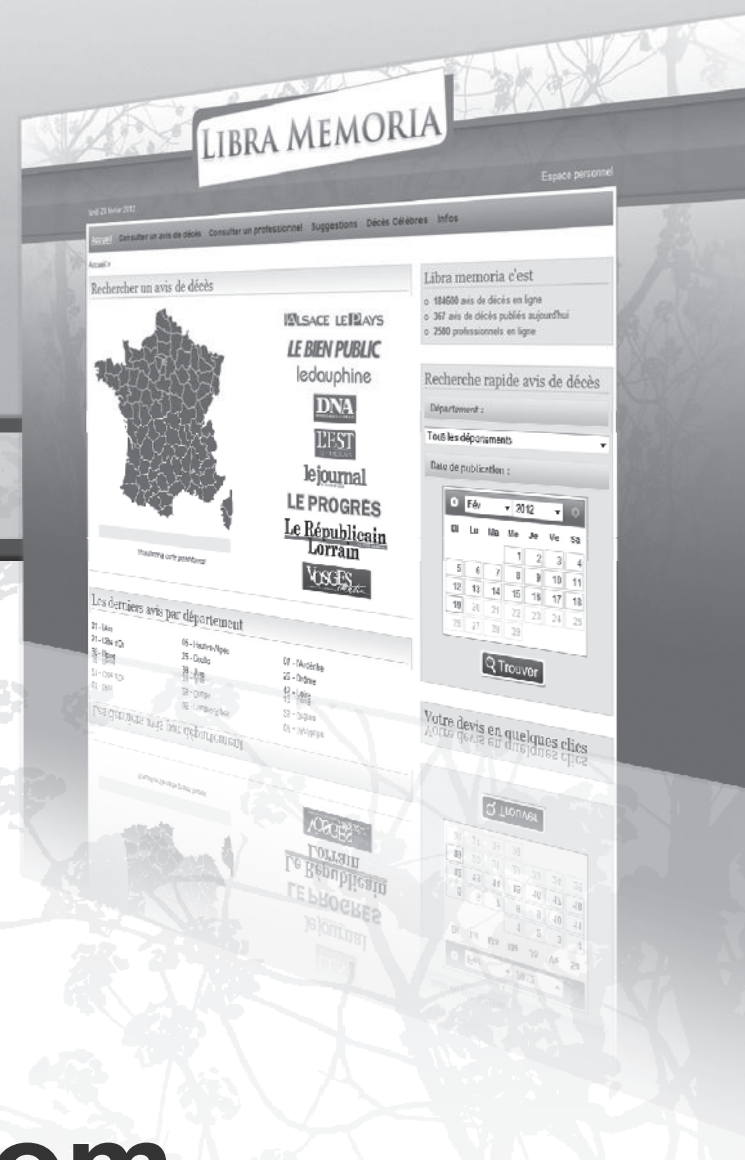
LIBRA MEMORIA

Espace personnel

lundi 20 février 2012

Accueil Consulter un avis de décès Consulter un professionnel Suggestions Décès Célèbres Infos

Accueil >

Rechercher un avis de décès

L'ALSACE LE PAYS
LE BIEN PUBLIC
ledauphine
DNA
L'EST
lejournal
LE PROGRÈS
Le Républicain Lorrain
VOSGES matin

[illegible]

Les derniers avis par département

01 - Ain
21 - Côte d'Or
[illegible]
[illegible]
05 - Hautes-Alpes
25 - Doubs
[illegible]
07 - Ardèche
26 - Drôme
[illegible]

Libra memoria c'est
o 184600 avis de décès en ligne
o 367 avis de décès publiés aujourd'hui
o 2580 professionnels en ligne

Recherche rapide avis de décès

Département :
Tous les départements

Date de publication :

| | Fév | 2012 | | | | |
|---|---|---|---|---|---|---|
| Di | Lu | Ma | Me | Je | Ve | Sa |
| | | | 1 | 2 | 3 | 4 |
| 5 | 6 | 7 | 8 | 9 | 10 | 11 |
| 12 | 13 | 14 | 15 | 16 | 17 | 18 |
| 19 | 20 | 21 | 22 | 23 | 24 | 25 |
| 26 | 27 | 28 | 29 | | | |

Trouver

Votre devis en quelques clics

om